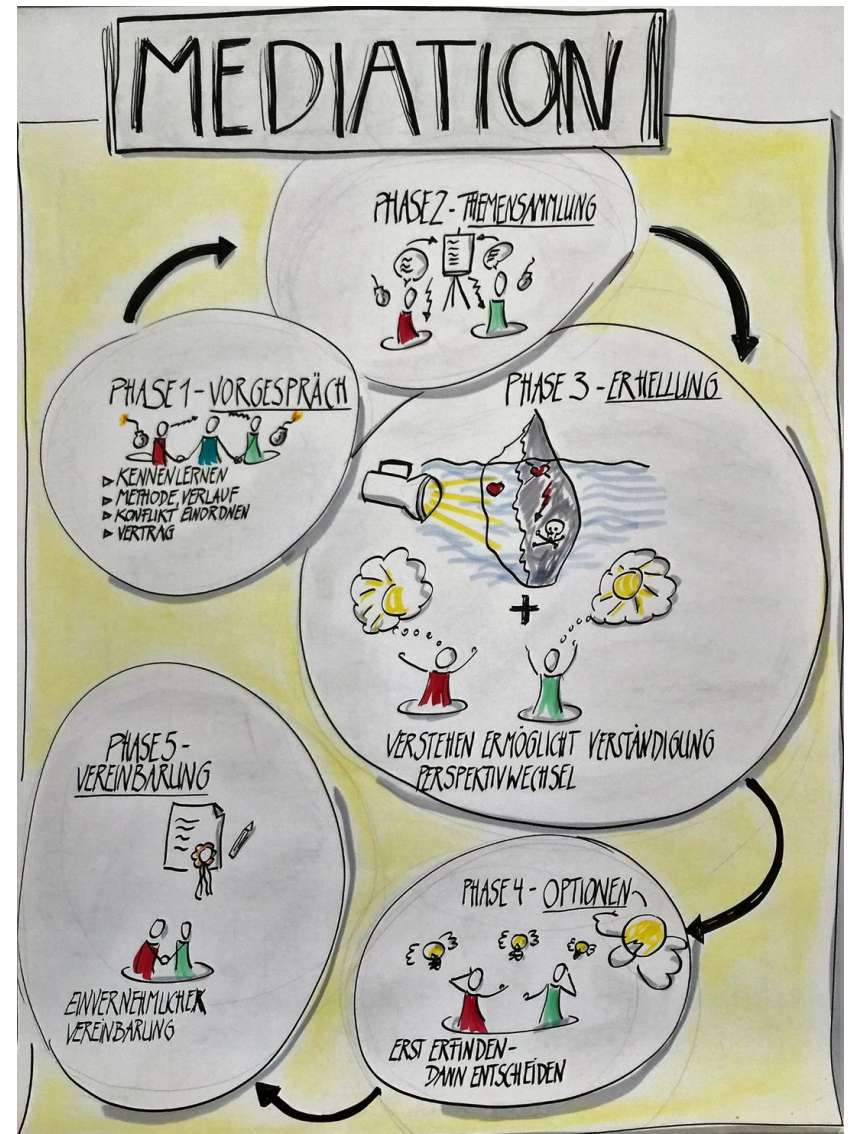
MEDIATION

PHASE 2 - THEMENSAMMLUNG

PHASE 1 - VORGESPRÄCH

▷ KENNENLERNEN
▷ METHODE, VERLAUF
▷ KONFLIKT EINORDNEN
▷ VERTRAG

PHASE 3 - ERHELLUNG

+

VERSTEHEN ERMÖGLICHT VERSTÄNDIGUNG
PERSPEKTIVWECHSEL

PHASE 5 - VEREINBARUNG

EINVERNEHMLICHE VEREINBARUNG

PHASE 4 - OPTIONEN

ERST ERFINDEN - DANN ENTSCHEIDEN